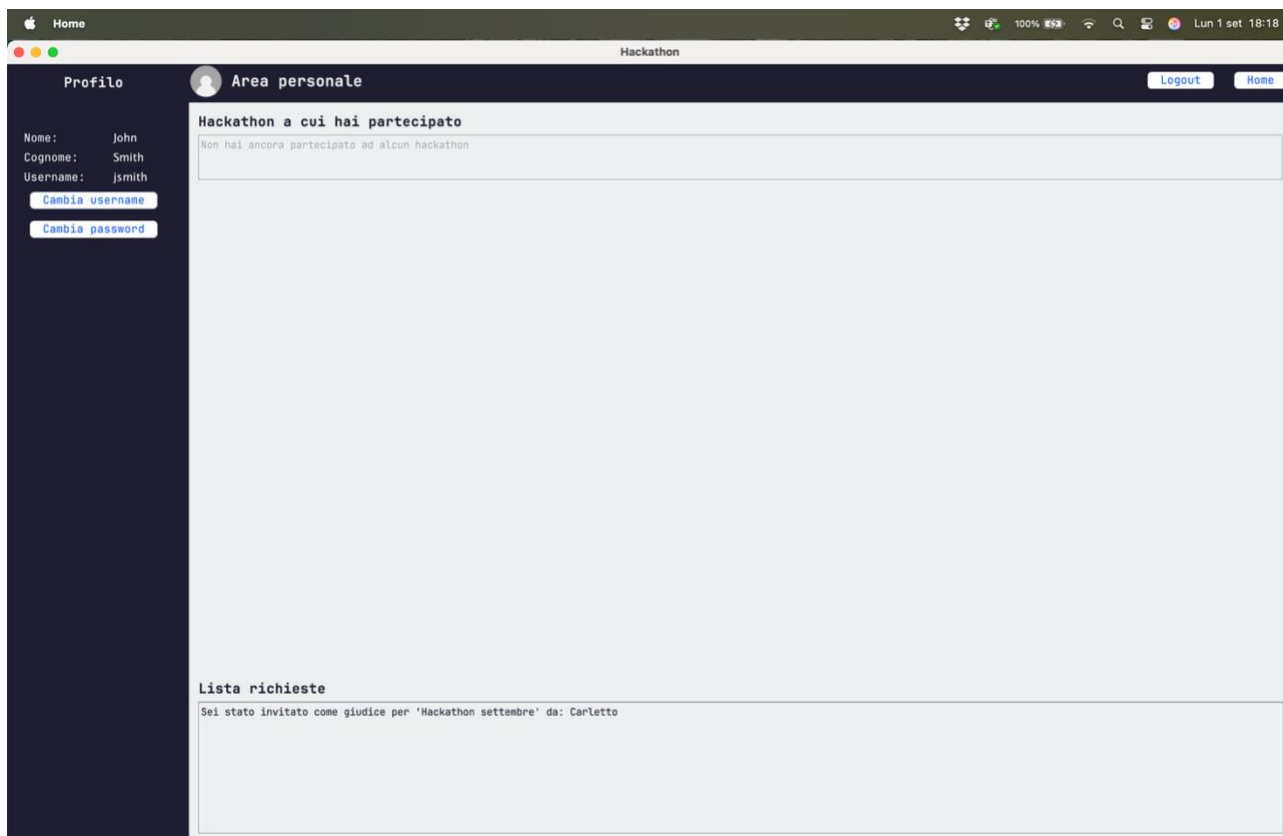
Home

100% Lun 1 set 18:18

Hackathon

Profilo

Area personale

Logout Home

Nome: John
Cognome: Smith
Username: jsmith

Cambia username

Cambia password

Hackathon a cui hai partecipato

Non hai ancora partecipato ad alcun hackathon

Lista richieste

Sei stato invitato come giudice per 'Hackathon settembre' da: Carletto